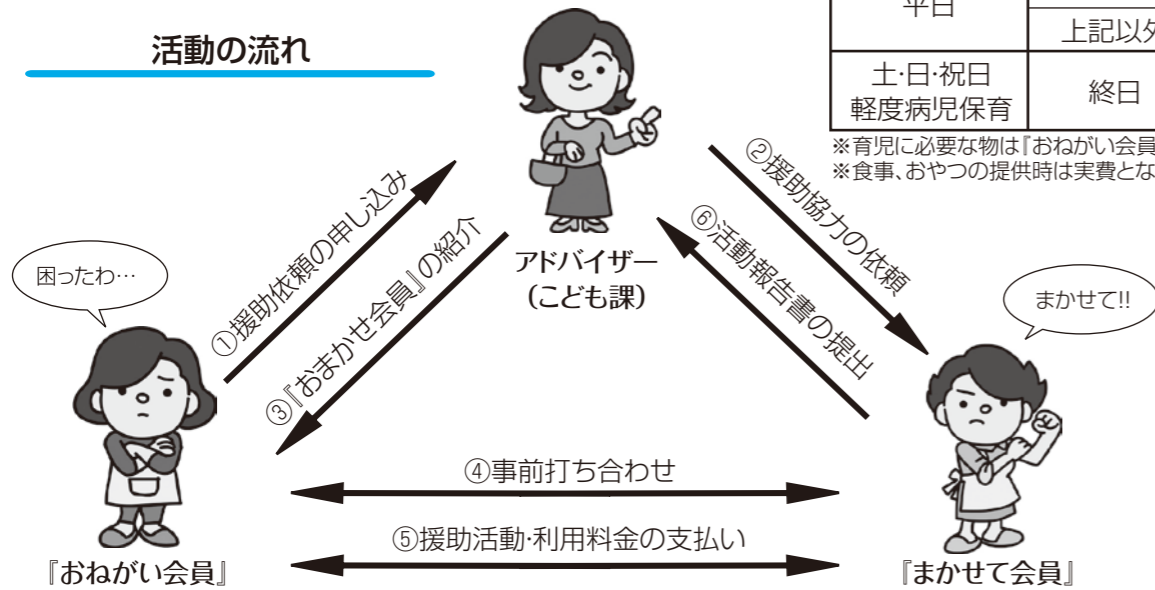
活動の流れ

| 平日 | |
|---|---|
| | 上記以外 |
| 土·日·祝日 軽度病児保育 | 終日 |

※育児に必要な物は『おねがい会員
※食事、おやつの提供時は実費とな

アドバイザー
（こども課）

困ったわ…

まかせて!!

①援助依頼の申し込み

③『おまかせ会員』の紹介

②援助協力の依頼

⑥活動報告書の提出

④事前打ち合わせ

⑤援助活動·利用料金の支払い

『おねがい会員』

『まかせて会員』